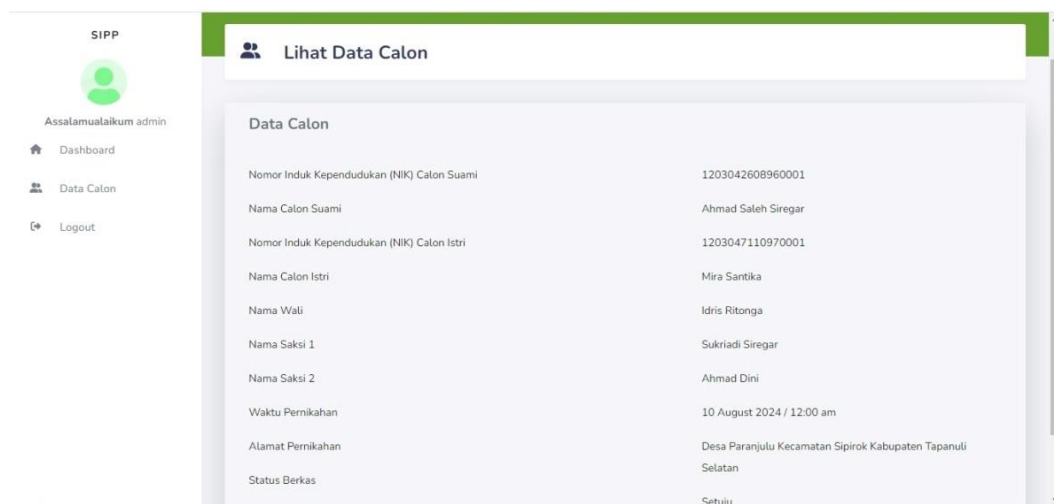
SIPP

Assalamualaikum admin

Dashboard

Data Calon

Logout

Lihat Data Calon

Data Calon

| | |
|---|---|
| Nomor Induk Kependudukan (NIK) Calon Suami | 1203042608960001 |
| Nama Calon Suami | Ahmad Saleh Siregar |
| Nomor Induk Kependudukan (NIK) Calon Istri | 1203047110970001 |
| Nama Calon Istri | Mira Santika |
| Nama Wali | Idris Ritonga |
| Nama Saksi 1 | Sukriadi Siregar |
| Nama Saksi 2 | Ahmad Dini |
| Waktu Pernikahan | 10 August 2024 / 12:00 am |
| Alamat Pernikahan | Desa Paranjulu Kecamatan Sipirok Kabupaten Tapanuli Selatan |
| Status Berkas | Setuju |